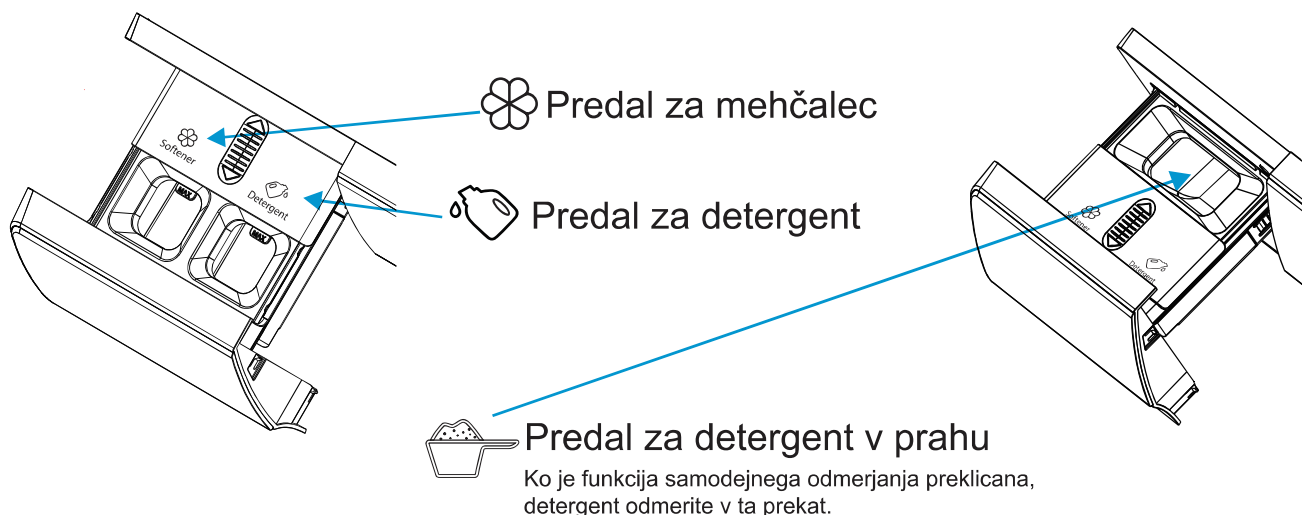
Softener

MAX

Detergent

MAX

Predal za mehčalec

Predal za detergent

Softener

Detergent

Predal za detergent v prahu

Ko je funkcija samodejnega odmerjanja preklicana, detergent odmerite v ta prekat.